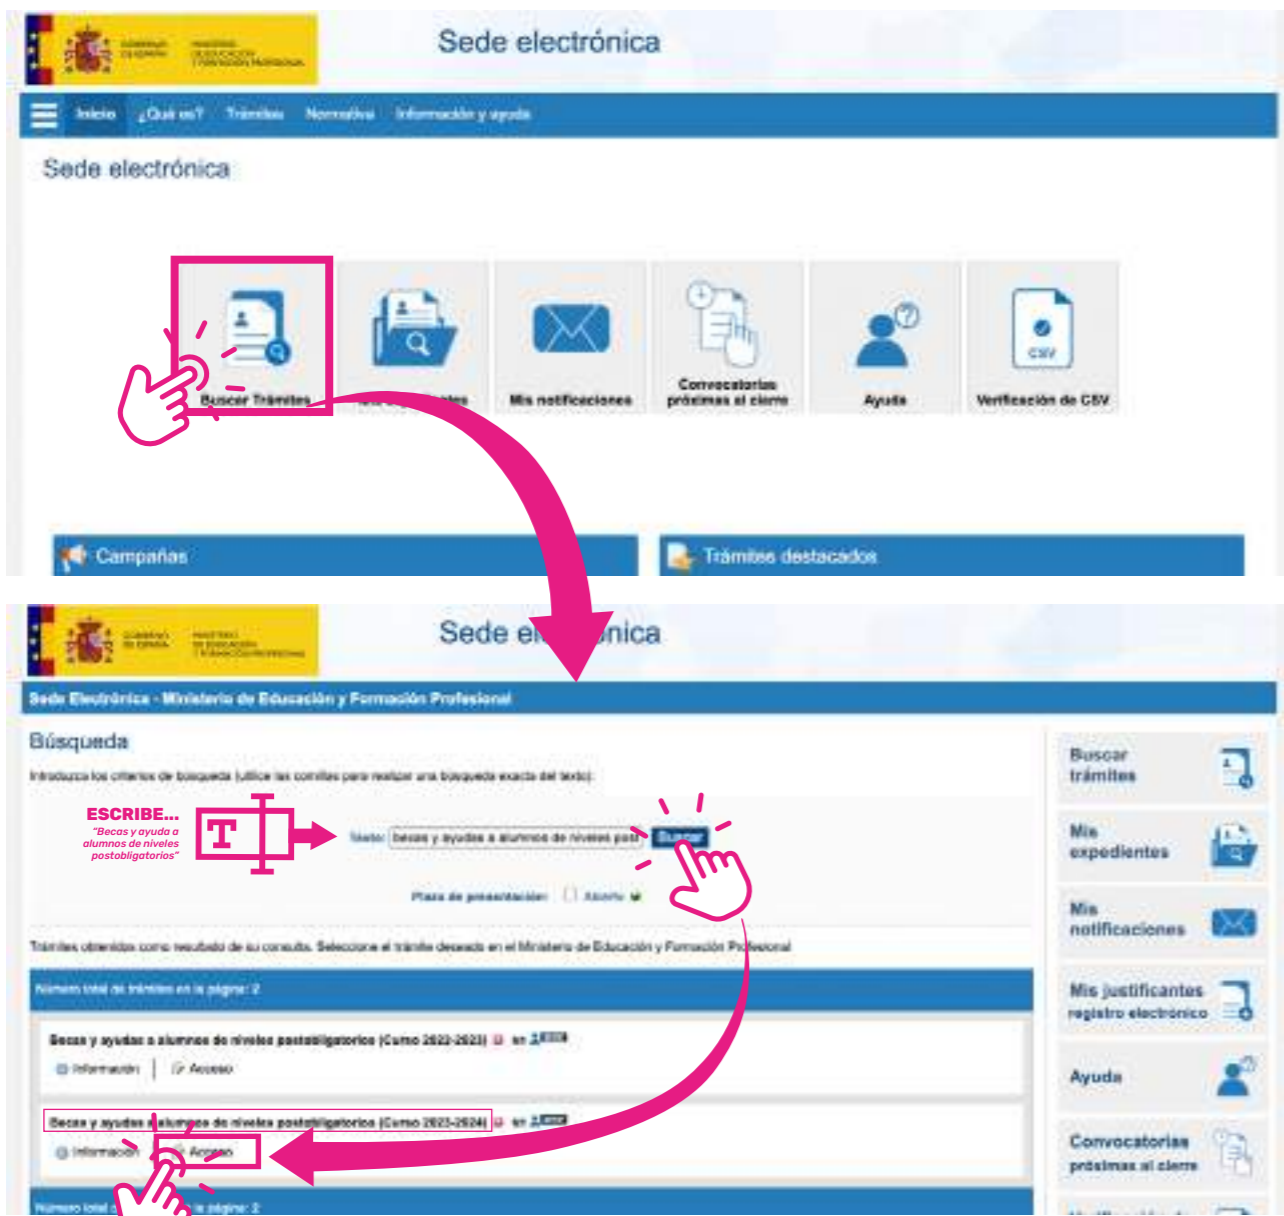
Sede electrónica

Inicio ¿Qué es? Trámites Normativa Información y ayuda

Sede electrónica

Buscar Trámites

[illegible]

Mis notificaciones

Convocatorias próximas al cierre

Ayuda

Verificación de CSV

Campañas

Trámites destacados

Sede el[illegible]nica

Sede Electrónica - Ministerio de Educación y Formación Profesional

Búsqueda

Introduzca los criterios de búsqueda (utilice las comillas para realizar una búsqueda exacta del texto):

ESCRIBE...
"Becas y ayuda a alumnos de niveles postobligatorios"

Texto: becas y ayudas a alumnos de niveles post Buscar

Plazo de presentación: Abierto

Trámites obtenidos como resultado de su consulta. Seleccione el trámite deseado en el Ministerio de Educación y Formación Profesional

Número total de trámites en la página: 2

Becas y ayudas a alumnos de niveles postobligatorios (Curso 2022-2023) en

Información | Acceso

Becas y ayudas a alumnos de niveles postobligatorios (Curso 2023-2024) en

Información Acceso

Número total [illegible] la página: 2

Buscar trámites

Mis expedientes

Mis notificaciones

Mis justificantes registro electrónico

Ayuda

Convocatorias próximas al cierre